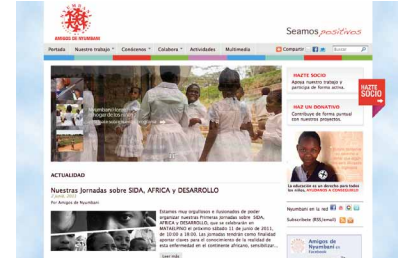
AMIGOS DE NYUMBANI

Seamos positivos

Portada Nuestro trabajo Conócenos Colabora Actividades Multimedia Compartir Buscar

Nyumbani en: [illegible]

HAZTE SOCIO
Apoya nuestro trabajo y participa de forma activa.

HAZ UN DONATIVO
Contribuye de forma puntual con nuestros proyectos.

HAZTE SOCIO

La educación es un derecho para todos los niños, AYÚDANOS A CONSEGUIRLO

Nyumbani en la red

Subscríbete (RSS/email)

Amigos de Nyumbani en Facebook

ACTUALIDAD

Nuestras Jornadas sobre SIDA, AFRICA y DESARROLLO

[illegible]

Por Amigos de Nyumbani

Estamos muy orgullosos e ilusionados de poder organizar nuestras Primeras Jornadas sobre SIDA, ÁFRICA y DESARROLLO, que se celebrarán en MATARÓ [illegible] el próximo sábado 11 de junio de 2011, de 10:00 a 18:00. Las jornadas tendrán como finalidad aportar claves para el conocimiento de la realidad de esta enfermedad en el continente africano, sensibilizar...

Leer más